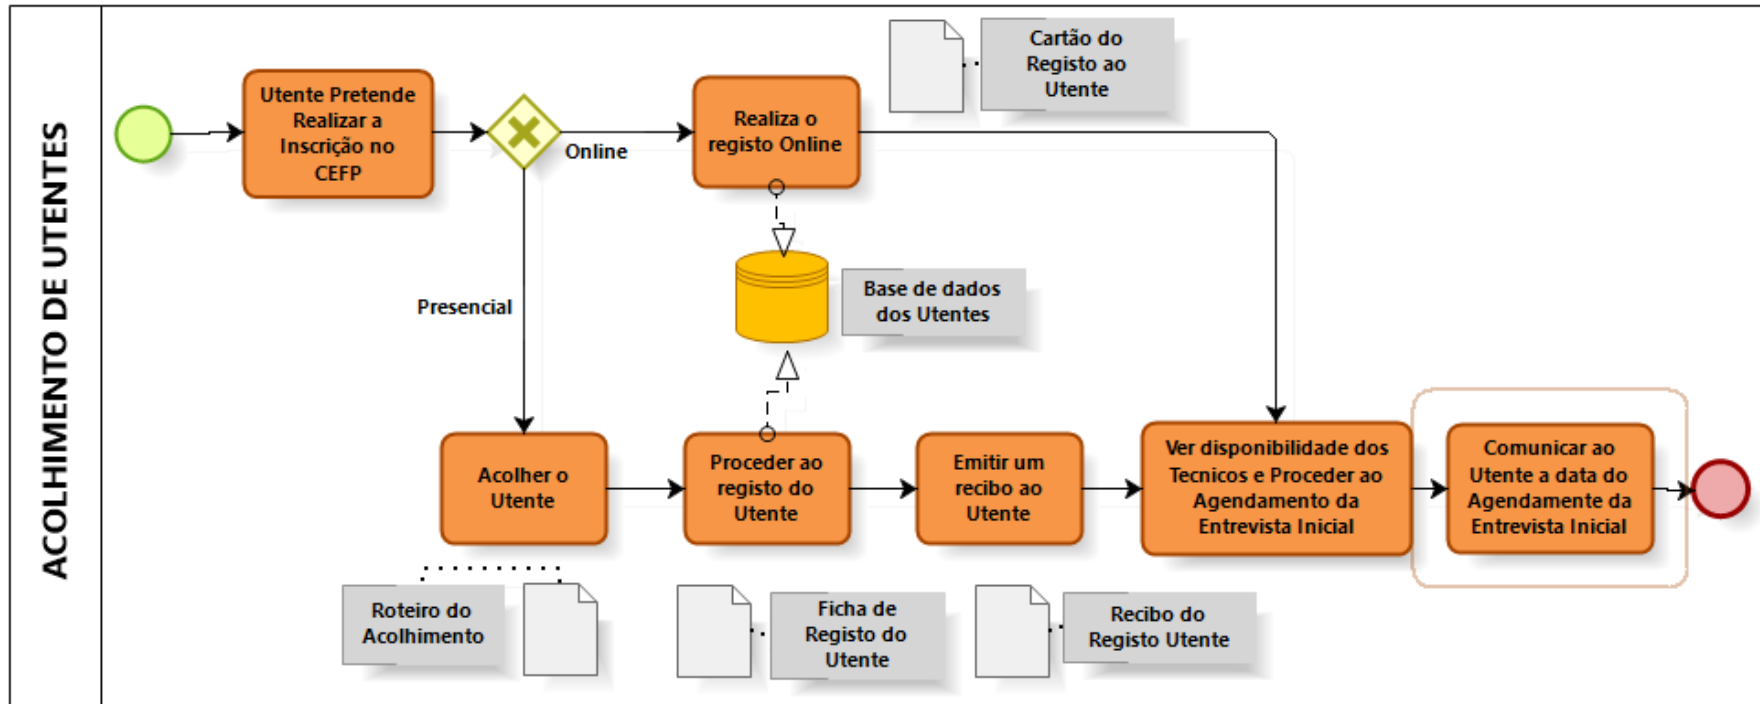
ACOLHIMENTO DE UTENTES

Utente Pretende Realizar a Inscrição no CEFP

Online

Realiza o registo Online

Cartão do Registo ao Utente

Presencial

Base de dados dos Utentes

Acolher o Utente

Proceder ao registo do Utente

Emitir um recibo ao Utente

Ver disponibilidade dos Tecnicos e Proceder ao Agendamento da Entrevista Inicial

Comunicar ao Utente a data do Agendamento da Entrevista Inicial

Roteiro do Acolhimento

Ficha de Registo do Utente

Recibo do Registo Utente